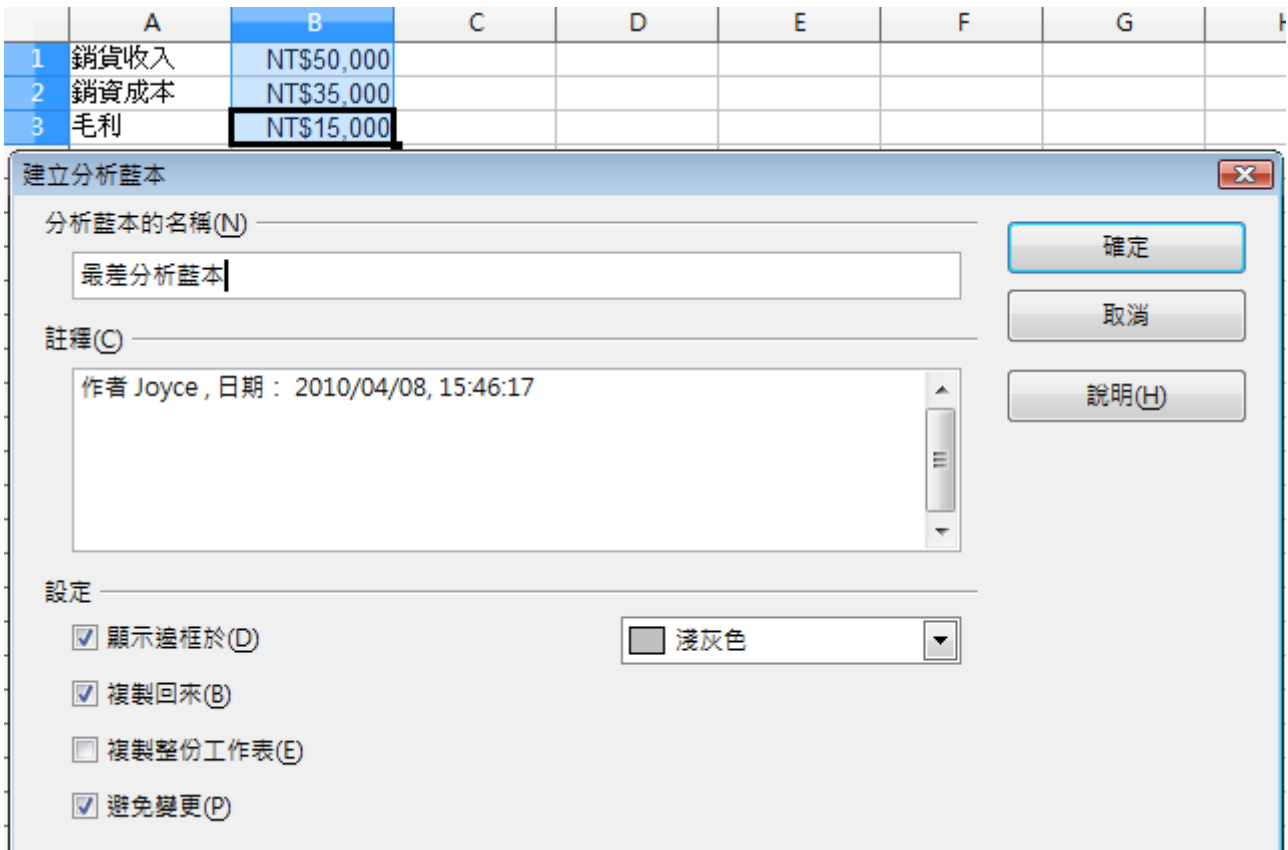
|   | A | B | C | D | E | F | G | H |
|---|---|---|---|---|---|---|---|---|
| 1 | 銷貨收入 | NT$50,000 | | | | | | |
| 2 | 銷貨成本 | NT$35,000 | | | | | | |
| 3 | 毛利 | NT$15,000 | | | | | | |

建立分析藍本

分析藍本的名稱(N)

最差分析藍本

確定

取消

註釋(C)

作者 Joyce , 日期： 2010/04/08, 15:46:17

說明(H)

設定

顯示邊框於(D)

淺灰色

複製回來(B)

複製整份工作表(E)

避免變更(P)